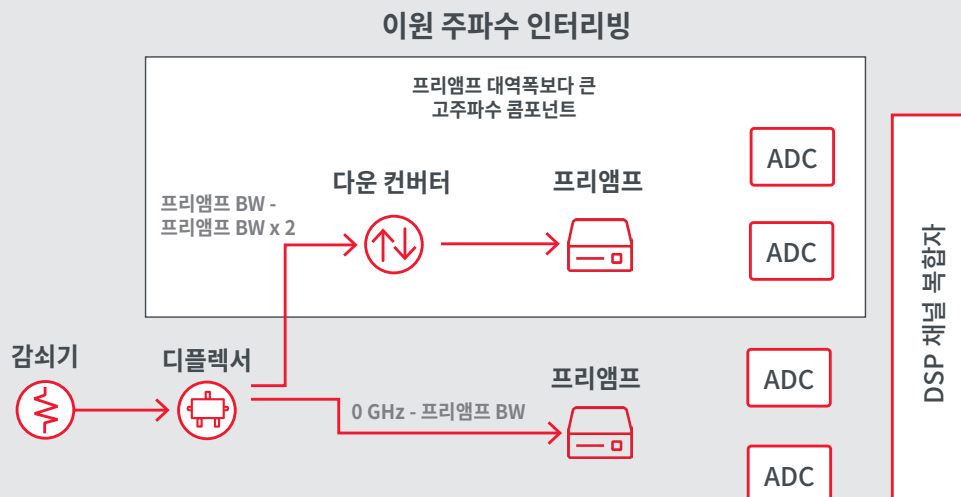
이원 주파수 인터리빙

프리앰프 대역폭보다 큰
고주파수 콤포넌트

ADC

다운 컨버터

프리앰프

프리앰프 BW -
프리앰프 BW x 2

ADC

DSP 채널 복합자

감쇠기

디플렉서

프리앰프

ADC

0 GHz - 프리앰프 BW

ADC